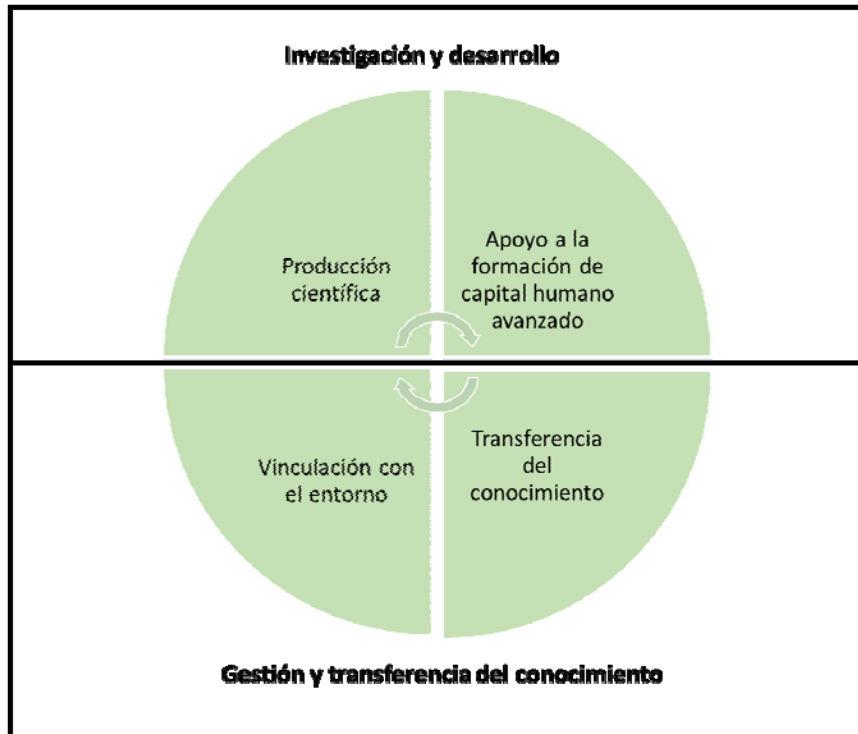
Investigación y desarrollo

Producción científica

Apoyo a la formación de capital humano avanzado

Vinculación con el entorno

Transferencia del conocimiento

Gestión y transferencia del conocimiento